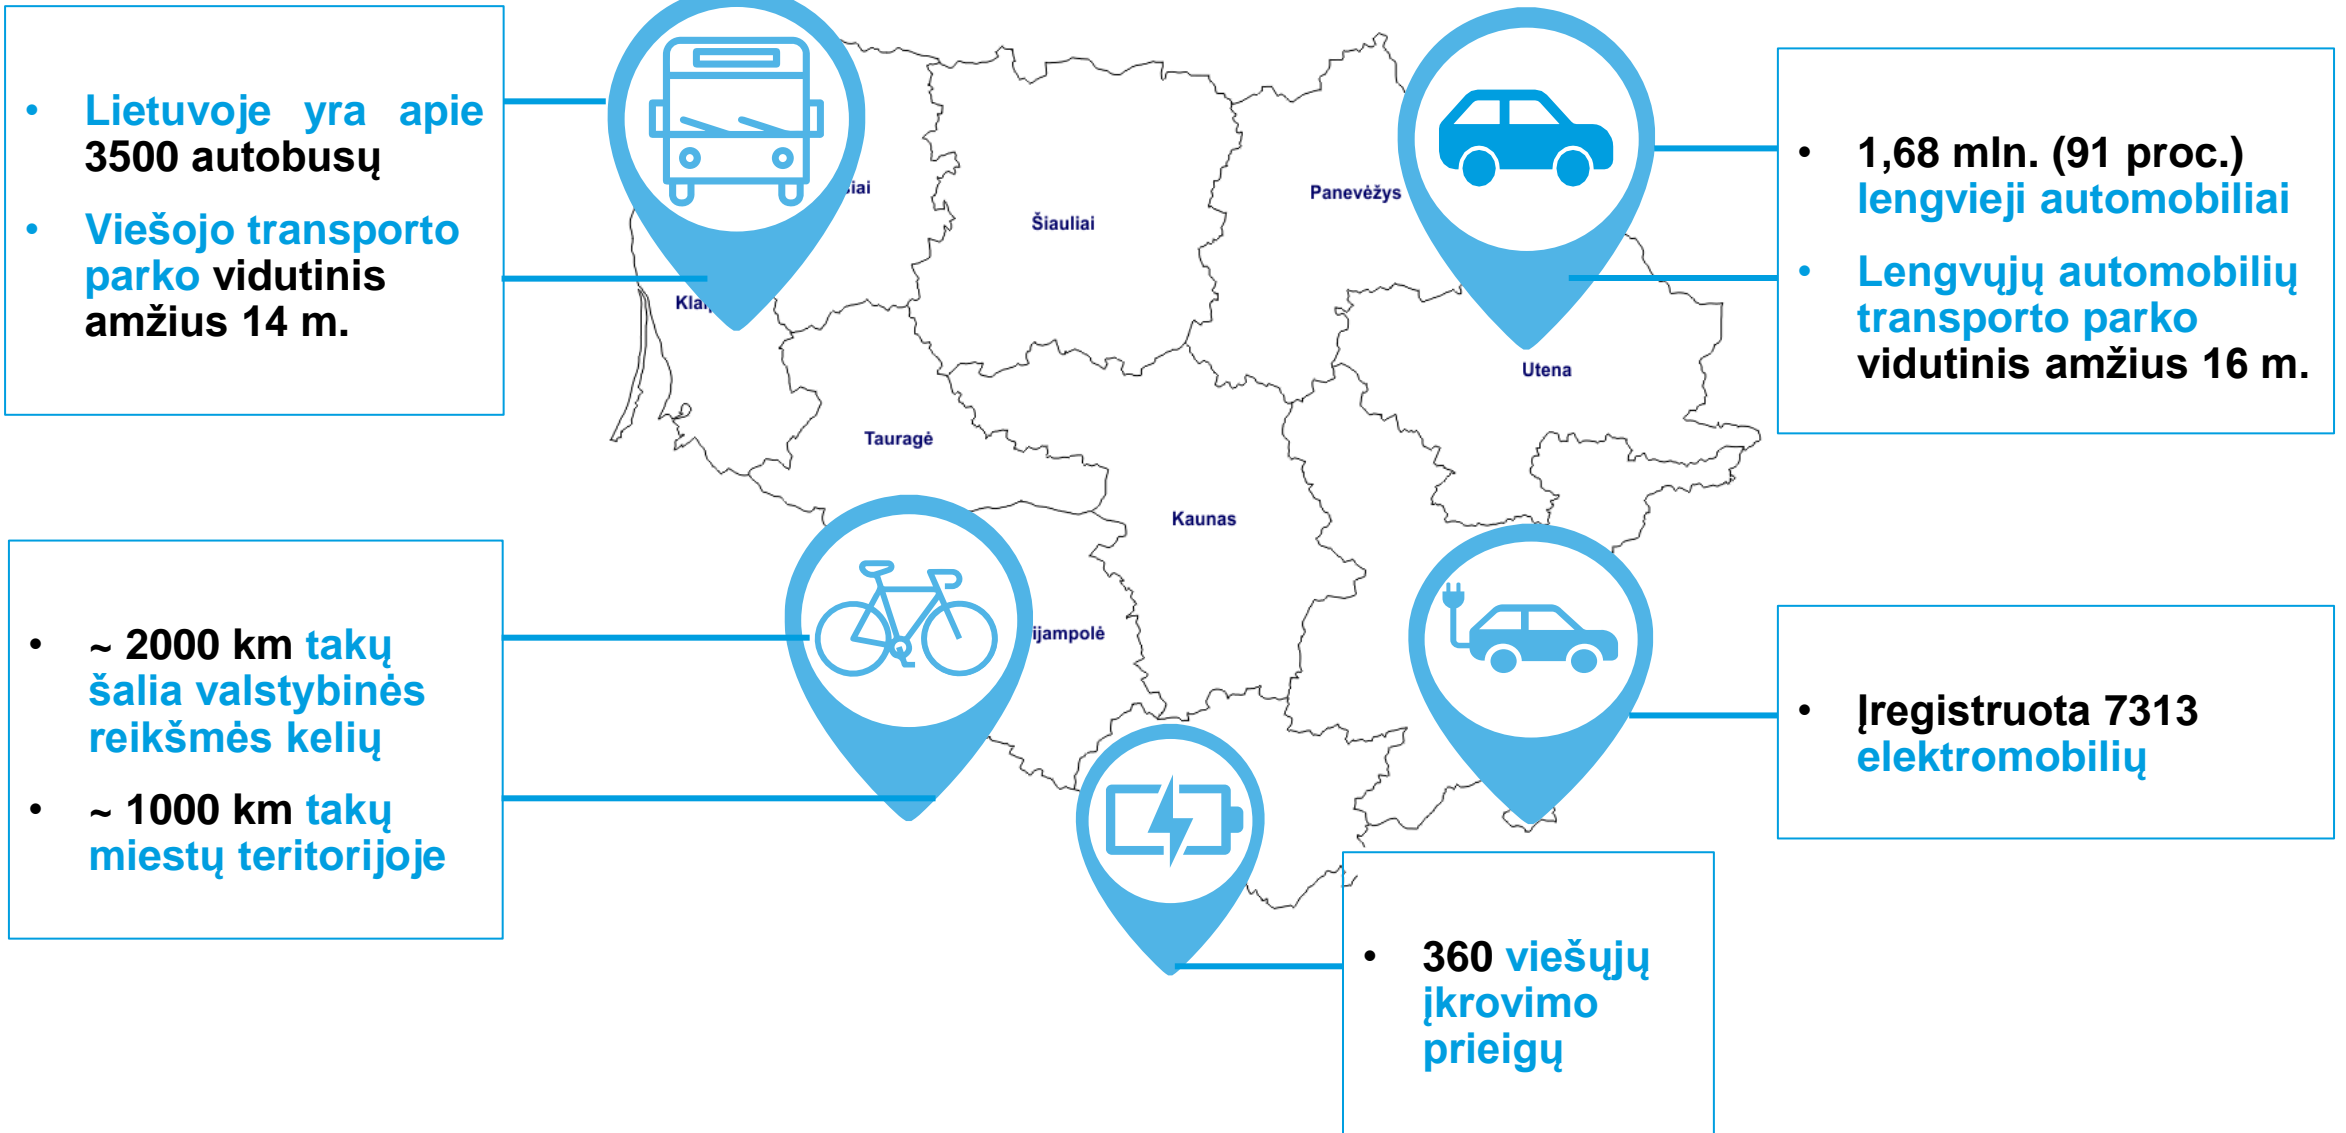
- Lietuvoje yra apie 3500 autobusų
- Viešojo transporto parko vidutinis amžius 14 m.

iai

Klai

Šiauliai

Panevėžys

Utena

Tauragė

Kaunas

ijampolė

- 1,68 mln. (91 proc.) lengvieji automobiliai
- Lengvųjų automobilių transporto parko vidutinis amžius 16 m.

- ~ 2000 km takų šalia valstybinės reikšmės kelių
- ~ 1000 km takų miestų teritorijoje

- Įregistruota 7313 elektromobilių

- 360 viešųjų įkrovimo prieigų